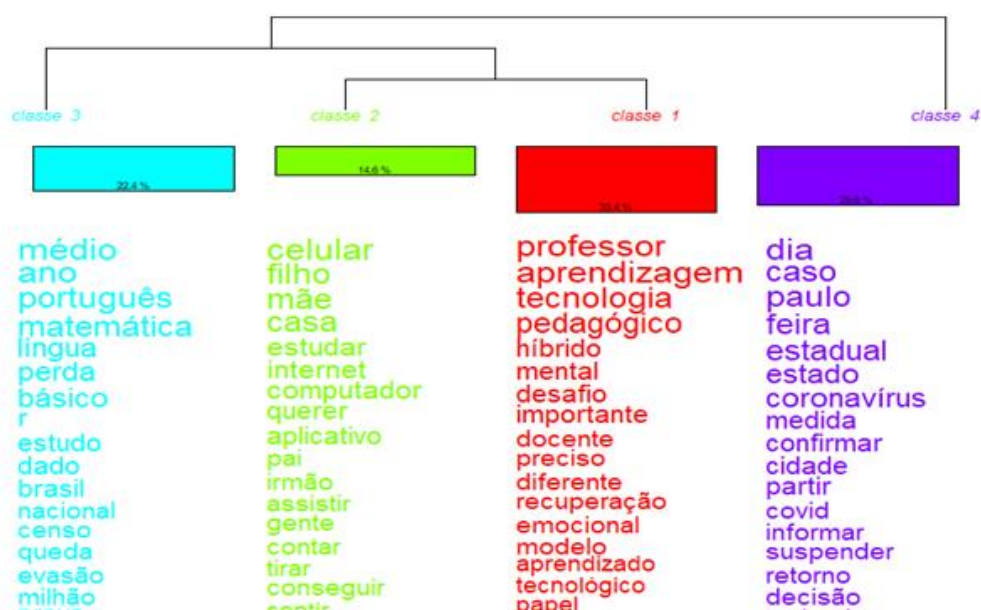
classe 3

22,4 %

médio
ano
português
matemática
língua
perda
básico
r
estudo
dado
brasil
nacional
censo
queda
evasão
milhão

classe 2

14,6 %

celular
filho
mãe
casa
estudar
internet
computador
querer
aplicativo
pai
irmão
assistir
gente
contar
tirar
conseguir
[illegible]

classe 1

30,4 %

professor
aprendizagem
tecnologia
pedagógico
híbrido
mental
desafio
importante
docente
preciso
diferente
recuperação
emocional
modelo
aprendizado
tecnológico
papel

classe 4

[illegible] %

dia
caso
paulo
feira
estadual
estado
coronavírus
medida
confirmar
cidade
partir
covid
informar
suspender
retorno
decisão